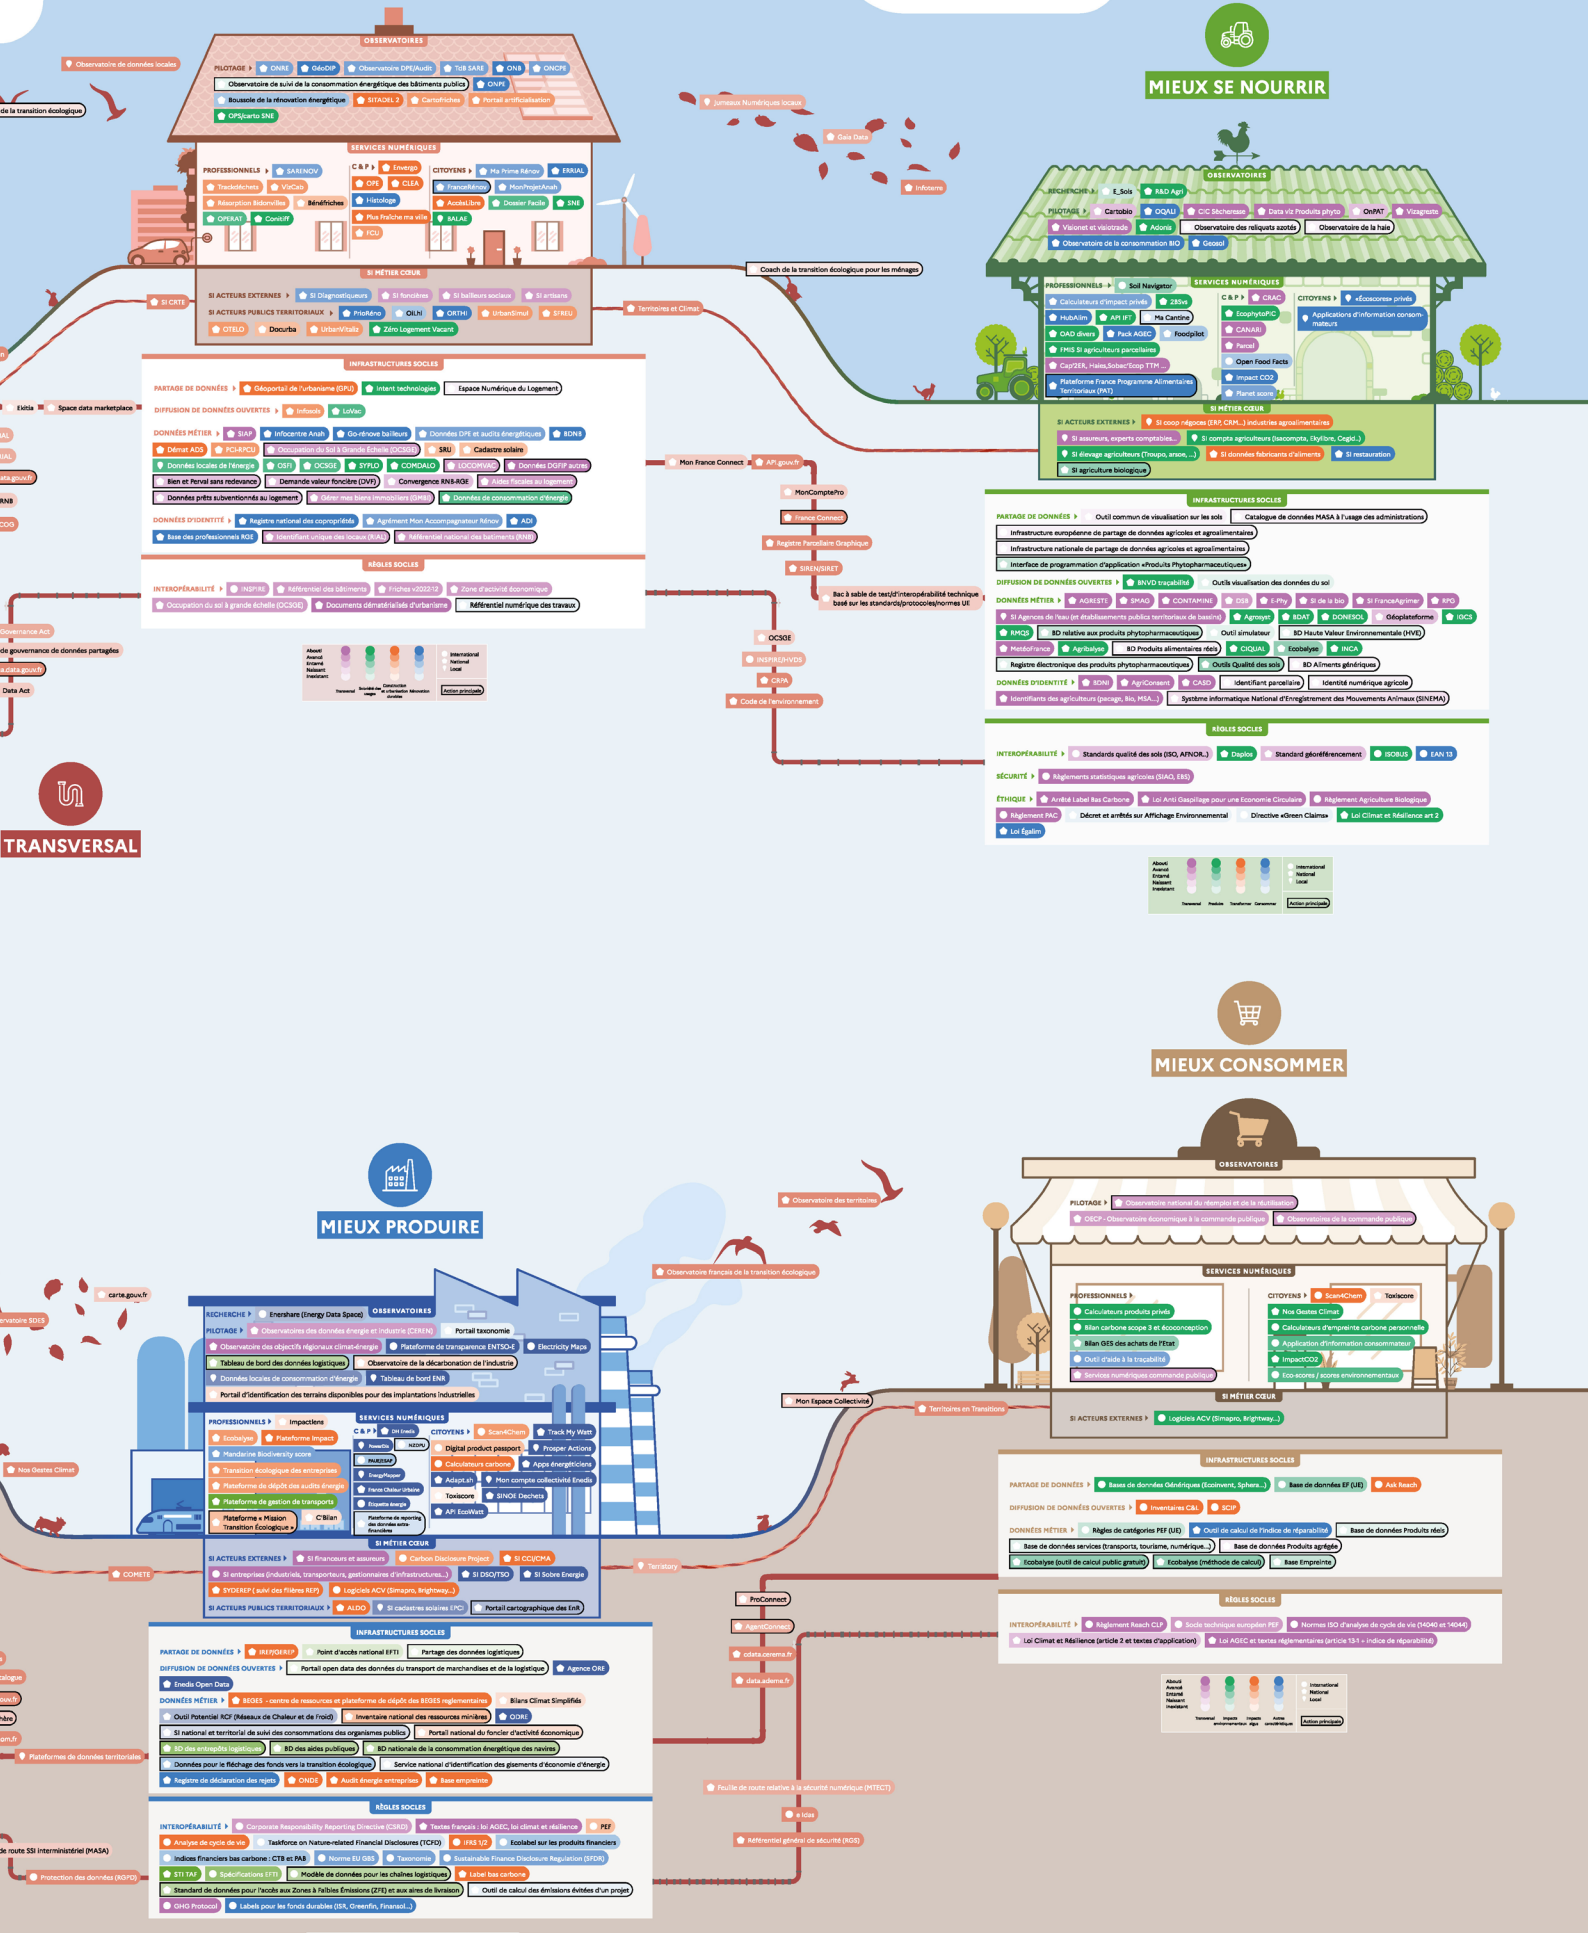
Observatoire de données locales

de la transition écologique

OBSERVATOIRES

PILOTAGE ONRE GéoDIP Observatoire DPE/Audit TdB SARE ONB ONCPE

Observatoire de suivi de la consommation énergétique des bâtiments publics ONPE

Boussole de la rénovation énergétique SITADEL 2 Cartofriches Portail artificialisation

OPS/carto SNE

SERVICES NUMÉRIQUES

PROFESSIONNELS SARENOV Trackdéchets VizCab Résorption Bidonvilles Bénéfriches OPERAT Conitiff

C & P Energo OPE CLEA Histologe Plus Fraîche ma ville FCU

CITOYENS Ma Prime Rénov ERRIAL FranceRénov MonProjetAnah AccèsLibre Dossier Facile SNE BALAE

SI MÉTIER CŒUR

SI ACTEURS EXTERNES SI Diagnostiqueurs SI foncières SI bailleurs sociaux SI artisans

SI ACTEURS PUBLICS TERRITORIAUX PrioRéno OiLhi ORTHI UrbanSimul EPREU

OTELO Docurba UrbanVitaliz Zéro Logement Vacant

SI CRTE

Jumeaux Numériques locaux

Gaia Data

Infoterre

Coach de la transition écologique pour les ménages

Territoires et Climat

INFRASTRUCTURES SOCLES

PARTAGE DE DONNÉES Géoportail de l'urbanisme (GPU) Intent technologies Espace Numérique du Logement

DIFFUSION DE DONNÉES OUVERTES Infosols LoVac

DONNÉES MÉTIER SIAP Infocentre Anah Go-rénove bailleurs Données DPE et audits énergétiques BDNB Démat ADS PCI-RPCU Occupation du Sol à Grande Échelle (OCSGE) SRU Cadastre solaire Données locales de l'énergie OSFI OCSGE SYPLO COMDALO LOCOMVAC Données DGFiP autres Bien et Perval sans redevance Demande valeur foncière (DVF) Convergence RNB-RGE Aides fiscales au logement Données prêts subventionnés au logement Gérer mes biens immobiliers (GMBI) Données de consommation d'énergie

DONNÉES D'IDENTITÉ Registre national des copropriétés Agrément Mon Accompagnateur Rénov ADI Base des professionnels RGE Identifiant unique des locaux (RIAL) Référentiel national des batiments (RNB)

RÈGLES SOCLES

INTEROPÉRABILITÉ INSPIRE Référentiel des bâtiments Friches v2022-12 Zone d'activité économique Occupation du sol à grande échelle (OCSGE) Documents dématérialisés d'urbanisme Référentiel numérique des travaux

Ekitia Space data marketplace

Mon France Connect API.gouv.fr MonComptePro France Connect Registre Parcellaire Graphique SIREN/SIRET

Bac à sable de test/d'interopérabilité technique basé sur les standards/protocoles/normes UE

OCSGE INSPIRE/HVDS CRPA Code de l'environnement

Governance Act

de gouvernance de données partagées

data.gouv.fr

Data Act

TRANSVERSAL

MIEUX SE NOURRIR

OBSERVATOIRES

RECHERCHE E_Sols R&D Agri

PILOTAGE Cartobio OQALI CIC Sécheresse Data viz Produits phyto OnPAT Vizagreste Visionet et visiotrade Adonis Observatoire des reliquats azotés Observatoire de la haie Observatoire de la consommation BIO Geosol

SERVICES NUMÉRIQUES

PROFESSIONNELS Soil Navigator Calculateurs d'impact privés 2BSvs HubAlim API IFT Ma Cantine OAD divers Pack AGEC Foodpilot FMIS SI agriculteurs parcellaires Cap'2ER, Haies, Sobac'Ecop TTM ... Plateforme France Programme Alimentaires Territoriaux (PAT)

C & P CRAC EcophytoPIC CANARI Parcel Open Food Facts Impact CO2 Planet score

CITOYENS «Ecoscores» privés Applications d'information consommateurs

SI MÉTIER CŒUR

SI ACTEURS EXTERNES SI coop négoces (ERP, CRM...) industries agroalimentaires SI assureurs, experts comptables... SI compta agriculteurs (Isacompta, Ekylibre, Cegid...) SI élevage agriculteurs (Troupo, arsoe, ...) SI données fabricants d'aliments SI restauration SI agriculture biologique

INFRASTRUCTURES SOCLES

PARTAGE DE DONNÉES Outil commun de visualisation sur les sols Catalogue de données MASA à l'usage des administrations Infrastructure européenne de partage de données agricoles et agroalimentaires Infrastructure nationale de partage de données agricoles et agroalimentaires Interface de programmation d'application «Produits Phytopharmaceutiques»

DIFFUSION DE DONNÉES OUVERTES BNVD traçabilité Outils visualisation des données du sol

DONNÉES MÉTIER AGRESTE SMAG CONTAMINE DSR E-Phy SI de la bio SI FranceAgrimer RPG SI Agences de l'eau (et établissements publics territoriaux de bassins) Agrosyst BDAT DONESOL Géoplateforme IGCS RMQS BD relative aux produits phytopharmaceutiques Outil simulateur BD Haute Valeur Environnementale (HVE) MétéoFrance Agribalyse BD Produits alimentaires réels CIQUAL Ecobalyse INCA Registre électronique des produits phytopharmaceutiques Outils Qualité des sols BD Aliments génériques

DONNÉES D'IDENTITÉ BDNI AgriConsent CASD Identifiant parcellaire Identité numérique agricole Identifiants des agriculteurs (pacage, Bio, MSA...) Système informatique National d'Enregistrement des Mouvements Animaux (SINEMA)

RÈGLES SOCLES

INTEROPÉRABILITÉ Standards qualité des sols (ISO, AFNOR...) Daplos Standard géoréférencement ISOBUS EAN 13

SÉCURITÉ Règlements statistiques agricoles (SIAO, EBS)

ÉTHIQUE Arrêté Label Bas Carbone Loi Anti Gaspillage pour une Economie Circulaire Règlement Agriculture Biologique Règlement PAC Décret et arrêtés sur Affichage Environnemental Directive «Green Claims» Loi Climat et Résilience art 2 Loi Égalim

MIEUX CONSOMMER

OBSERVATOIRES

PILOTAGE Observatoire national du réemploi et de la réutilisation OECP - Observatoire économique à la commande publique Observatoire de la commande publique

SERVICES NUMÉRIQUES

PROFESSIONNELS Calculateurs produits privés Bilan carbone scope 3 et écoconception Bilan GES des achats de l'Etat Outil d'aide à la traçabilité Services numériques commande publique

CITOYENS Scan4Chem Toxiscore Nos Gestes Climat Calculateurs d'empreinte carbone personnelle Application d'information consommateur ImpactCO2 Eco-scores / scores environnementaux

SI MÉTIER CŒUR

SI ACTEURS EXTERNES Logiciels ACV (Simapro, Brightway...)

Observatoire des territoires

Observatoire français de la transition écologique

Mon Espace Collectivité

Territoires en Transitions

INFRASTRUCTURES SOCLES

PARTAGE DE DONNÉES Bases de données Génériques (Ecoinvent, Sphera...) Base de données EF (UE) Ask Reach

DIFFUSION DE DONNÉES OUVERTES Inventaires CBI SCIP

DONNÉES MÉTIER Règles de catégories PEF (UE) Outil de calcul de l'indice de réparabilité Base de données Produits réels Base de données services (transports, tourisme, numérique...) Base de données Produits agrégée Ecobalyse (outil de calcul public gratuit) Ecobalyse (méthode de calcul) Base Empreinte

RÈGLES SOCLES

INTEROPÉRABILITÉ Règlement Reach CLP Socle technique européen PEF Normes ISO d'analyse de cycle de vie (14040 et 14044) Loi Climat et Résilience (article 2 et textes d'application) Loi AGEC et textes réglementaires (article 13-1 » indice de réparabilité)

MIEUX PRODUIRE

carte.gouv.fr

ervatoire SOES

OBSERVATOIRES

RECHERCHE Enershare (Energy Data Space)

PILOTAGE Observatoires des données énergie et industrie (CEREN) Portail taxonomie Observatoire des objectifs régionaux climat-énergie Plateforme de transparence ENTSO-E Electricity Maps Tableau de bord des données logistiques Observatoire de la décarbonation de l'industrie Données locales de consommation d'énergie Tableau de bord ENR Portail d'identification des terrains disponibles pour des implantations industrielles

SERVICES NUMÉRIQUES

PROFESSIONNELS Impactlens Ecobalyse Plateforme Impact Mandarine Biodiversity score Transition écologique des entreprises Plateforme de dépôt des audits énergie Plateforme de gestion de transports Plateforme « Mission Transition Écologique » C'Bilan

C & P PowerData OH Enedis NZOPU PARESEAP EnergyMapper France Chaleur Urbaine Etiquette énergie Plateforme de reporting des données extra-financières

CITOYENS Scan4Chem Track My Watt Digital product passport Prosper Actions Calculateurs carbone Apps énergéticiens Adapt.sh Mon compte collectivité Enedis Toxiscore SINOE Dechets API EcoWatt

SI MÉTIER CŒUR

SI ACTEURS EXTERNES SI financeurs et assureurs Carbon Disclosure Project SI CCI/CMA SI entreprises (industriels, transporteurs, gestionnaires d'infrastructures...) SI DSO/TSO SI Sobre Energie SYDEREP (suivi des filières REP) Logiciels ACV (Simapro, Brightway...)

SI ACTEURS PUBLICS TERRITORIAUX ALDO SI cadastres solaires (PC) Portail cartographique des EnR

Nos Gestes Climat

COMETE

Territory

ProConnect AgentConnect cdata.cerema.fr data.ademe.fr

INFRASTRUCTURES SOCLES

PARTAGE DE DONNÉES IREP/GEREP Point d'accès national EFTI Partage des données logistiques

DIFFUSION DE DONNÉES OUVERTES Portail open data des données du transport de marchandises et de la logistique Agence ORE Enedis Open Data

DONNÉES MÉTIER BEGES - centre de ressources et plateforme de dépôt des BEGES réglementaires Bilans Climat Simplifiés Outil Potentiel RCF (Réseaux de Chaleur et de Froid) Inventaire national des ressources minières ODRE SI national et territorial de suivi des consommations des organismes publics Portail national du foncier d'activité économique BD des entrepôts logistiques BD des aides publiques BD nationale de la consommation énergétique des navires Données pour le fléchage des fonds vers la transition écologique Service national d'identification des gisements d'économie d'énergie Registre de déclaration des rejets ONDE Audit énergie entreprises Base empreinte

RÈGLES SOCLES

INTEROPÉRABILITÉ Corporate Responsibility Reporting Directive (CSRD) Textes français : loi AGEC, loi climat et résilience PEF Analyse de cycle de vie Taskforce on Nature-related Financial Disclosures (TCFD) IFRS 1/2 Ecolabel sur les produits financiers Indices financiers bas carbone : CTB et PAB Norme EU GBS Taxonomie Sustainable Finance Disclosure Regulation (SFDR) STI TAF Spécifications EFTI Modèle de données pour les chaînes logistiques Label bas carbone Standard de données pour l'accès aux Zones à Faibles Émissions (ZFE) et aux aires de livraison Outil de calcul des émissions évitées d'un projet GHG Protocol Labels pour les fonds durables (ISR, Greenfin, Finansol...)

Plateformes de données territoriales

de route SSI interministériel (MASA)

Protection des données (RGPD)

Feuille de route relative à la sécurité numérique (MTECT)

e Idas

Référentiel général de sécurité (RGS)

Abouti Avancé Entamé Naissant Inexistant International National Local Action principale